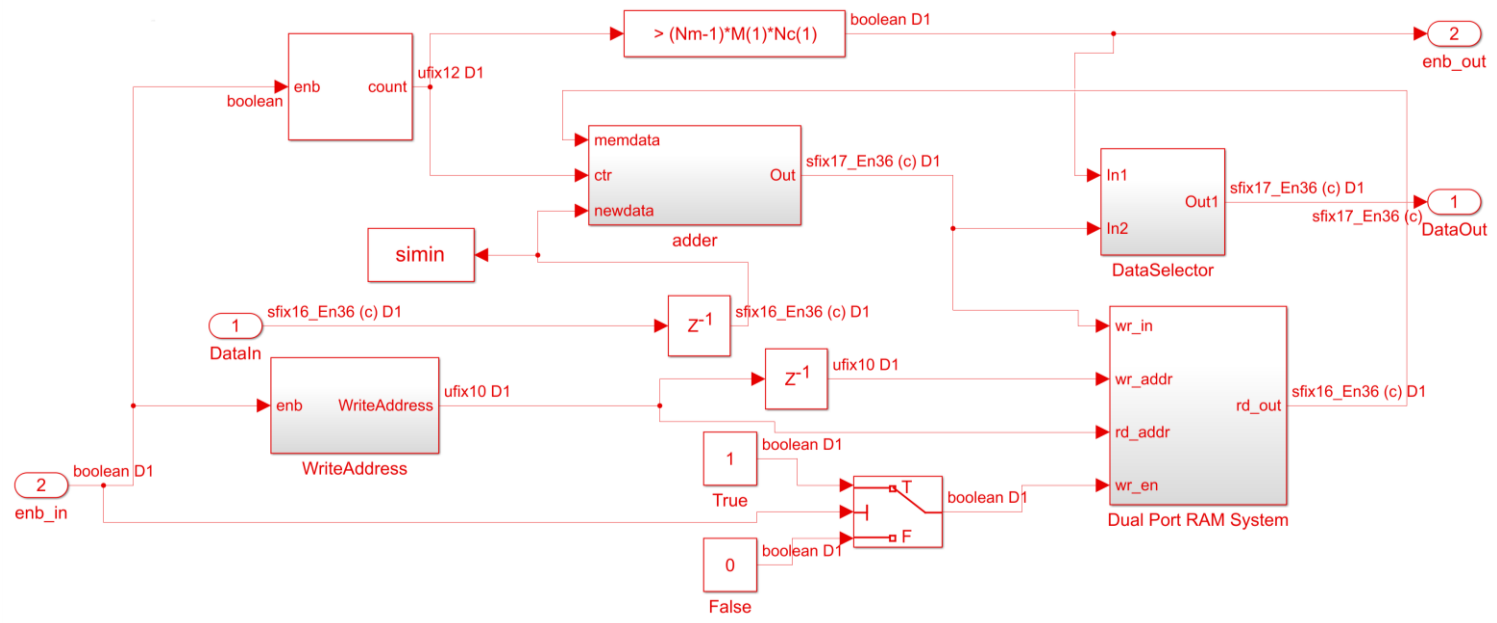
enb
count
boolean
ufix12 D1
> (Nm-1)*M(1)*Nc(1)
boolean D1
2
enb_out
memdata
ctr
newdata
Out
adder
sfix17_En36 (c) D1
In1
In2
Out1
DataSelector
sfix17_En36 (c) D1
sfix17_En36 (c)
1
DataOut
simin
1
DataIn
sfix16_En36 (c) D1
$Z^{-1}$
sfix16_En36 (c) D1
enb
WriteAddress
WriteAddress
ufix10 D1
$Z^{-1}$
ufix10 D1
wr_in
wr_addr
rd_addr
wr_en
rd_out
sfix16_En36 (c) D1
Dual Port RAM System
2
enb_in
boolean D1
1
True
boolean D1
T
F
boolean D1
0
False
boolean D1